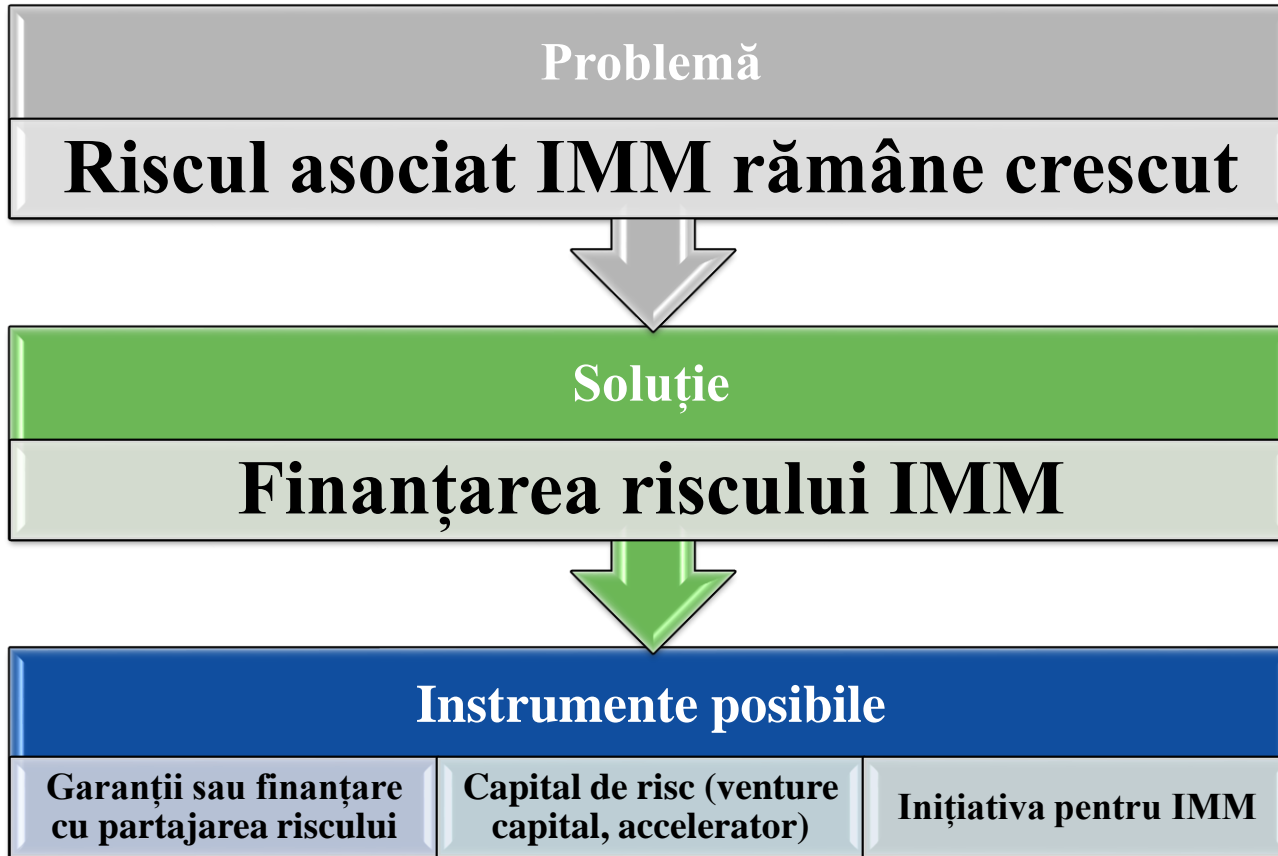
Problemă

Riscul asociat IMM rămâne crescut

Soluție

Finanțarea riscului IMM

Instrumente posibile

Garanții sau finanțare cu partajarea riscului

Capital de risc (venture capital, accelerator)

Inițiativa pentru IMM